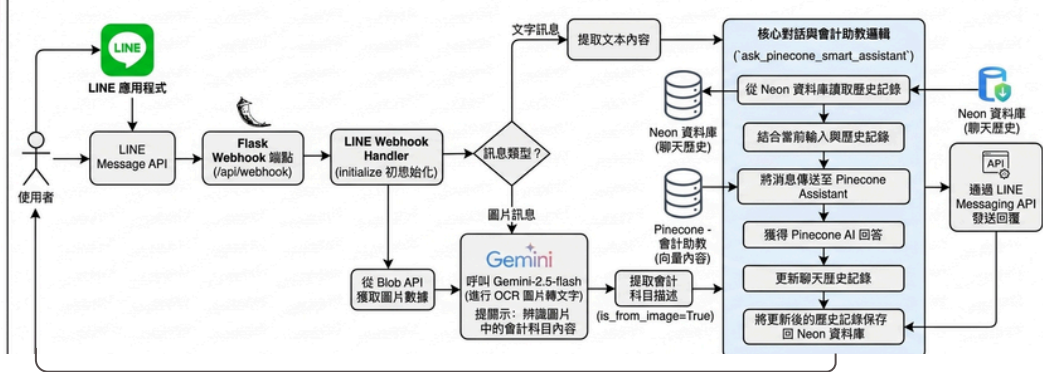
LINE
LINE 應用程式

使用者

LINE Message API

Flask Webhook 端點 (/api/webhook)

LINE Webhook Handler (initialize 初想始化)

訊息類型？

文字訊息

提取文本內容

圖片訊息

從 Blob API 獲取圖片數據

Gemini
呼叫 Gemini-2.5-flash (進行 OCR 圖片轉文字)
提闢示：辨識圖片中的會計科目內容

提取會計科目描述 (is_from_image=True)

核心對話與會計助教邏輯 (`ask_pinecone_smart_assistant`)

從 Neon 資料庫讀取歷史記錄

結合當前輸入與歷史記錄

將消息傳送至 Pinecone Assistant

獲得 Pinecone AI 回答

更新聊天歷史記錄

將更新後的歷史記錄保存回 Neon 資料庫

Neon 資料庫 (聊天歷史)

Pinecone - 會計助教 (向量內容)

Neon 資料庫 (聊天歷史)

API
通過 LINE Messaging API 發送回覆